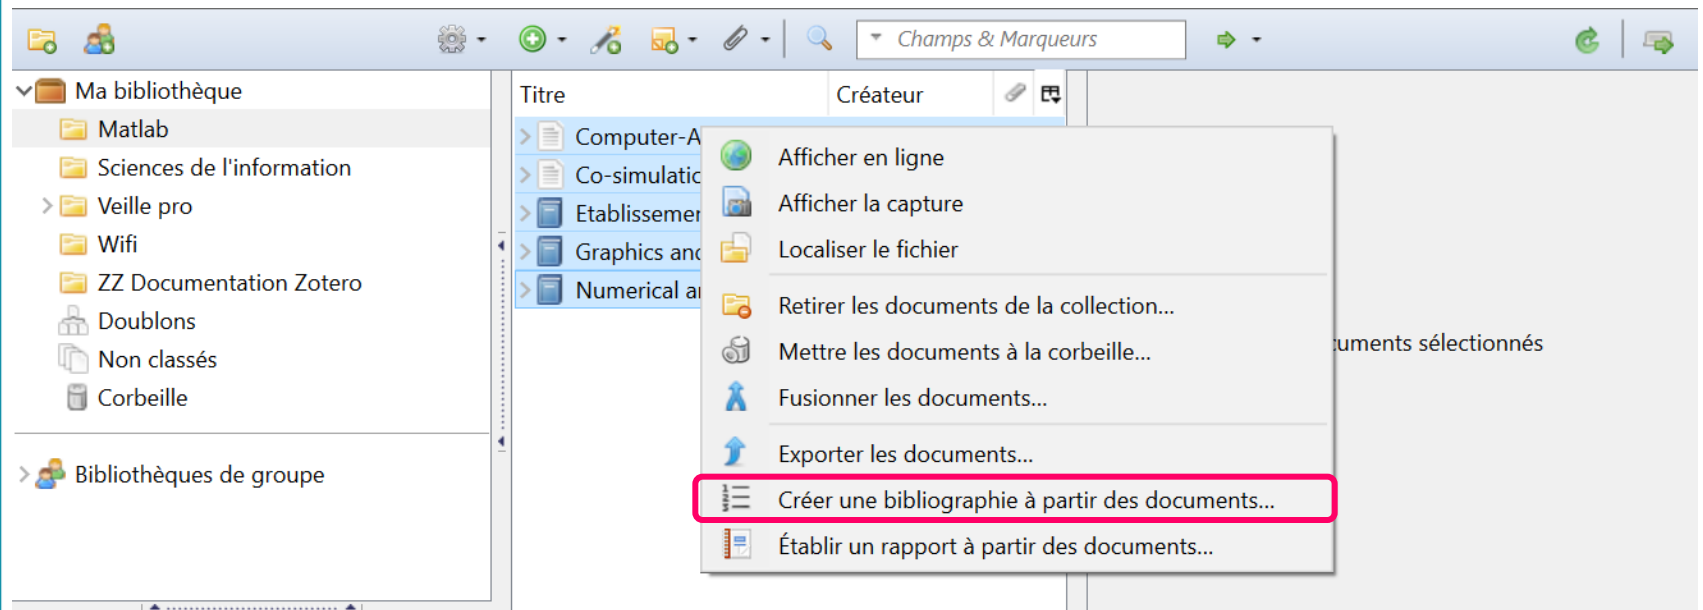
Champs & Marqueurs

Ma bibliothèque
Matlab
Sciences de l'information
Veille pro
Wifi
ZZ Documentation Zotero
Doublons
Non classés
Corbeille

Bibliothèques de groupe

Titre
Créateur

Computer-A
Co-simulatic
Etablissemer
Graphics anc
Numerical ar

Afficher en ligne
Afficher la capture
Localiser le fichier
Retirer les documents de la collection…
Mettre les documents à la corbeille…
Fusionner les documents…
Exporter les documents…
Créer une bibliographie à partir des documents…
Établir un rapport à partir des documents…

uments sélectionnés